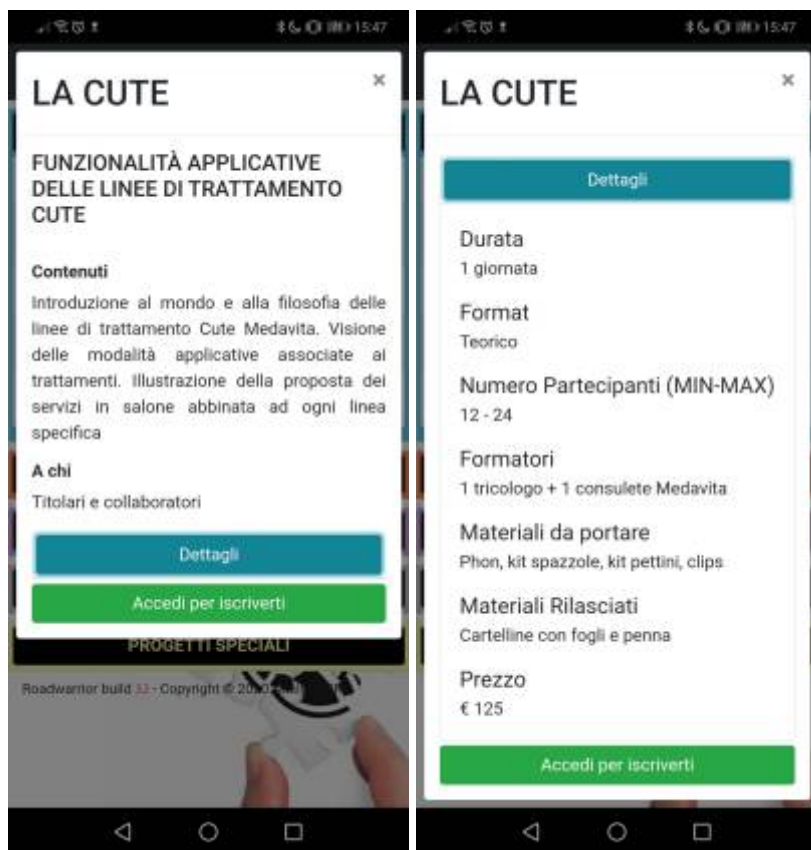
15:47

LA CUTE

×

FUNZIONALITÀ APPLICATIVE DELLE LINEE DI TRATTAMENTO CUTE

Contenuti

Introduzione al mondo e alla filosofia delle linee di trattamento Cute Medavita. Visione delle modalità applicative associate ai trattamenti. Illustrazione della proposta dei servizi in salone abbinata ad ogni linea specifica

A chi

Titolari e collaboratori

Dettagli

Accedi per iscriverti

PROGETTI SPECIALI

Roadwarrior build 32 - Copyright © 20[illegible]

15:47

LA CUTE

×

Dettagli

Durata

1 giornata

Format

Teorico

Numero Partecipanti (MIN-MAX)

12 - 24

Formatori

1 tricologo + 1 consulete Medavita

Materiali da portare

Phon, kit spazzole, kit pettini, clips

Materiali Rilasciati

Cartelline con fogli e penna

Prezzo

€ 125

Accedi per iscriverti